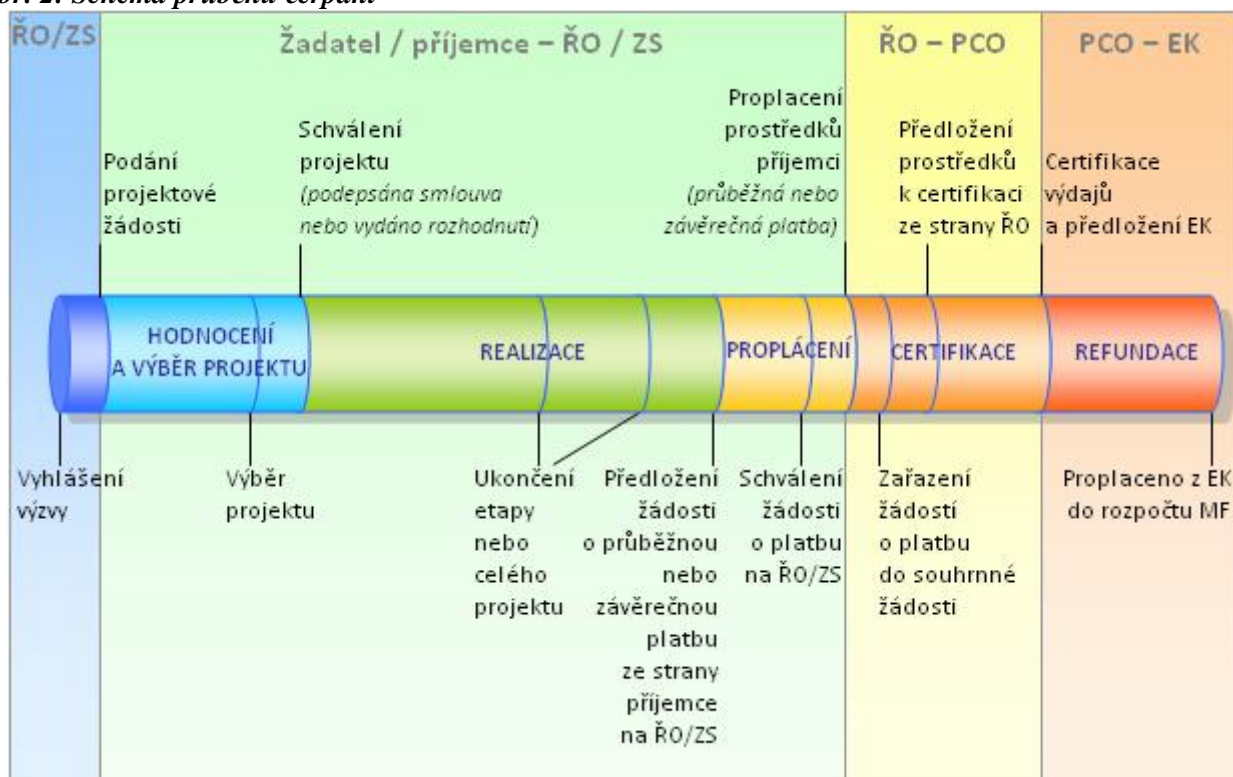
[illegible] 2. Schéma průběhu čerpání

ŘO/ZS

Žadatel / příjemce – ŘO / ZS

ŘO – PCO

PCO – EK

Podání projektové žádosti

Schválení projektu (podepsána smlouva nebo vydáno rozhodnutí)

Proplacení prostředků příjemci (průběžná nebo závěrečná platba)

Předložení prostředků k certifikaci ze strany ŘO

Certifikace výdajů a předložení EK

HODNOCENÍ A VÝBĚR PROJEKTU

REALIZACE

PROPLÁCENÍ

CERTIFIKACE

REFUNDACE

Vyhlášení výzvy

Výběr projektu

Ukončení etapy nebo celého projektu

Předložení žádosti o průběžnou nebo závěrečnou platbu ze strany příjemce na ŘO/ZS

Schválení žádosti o platbu na ŘO/ZS

Zařazení žádostí o platbu do souhrnné žádosti

Proplaceno z EK do rozpočtu MF